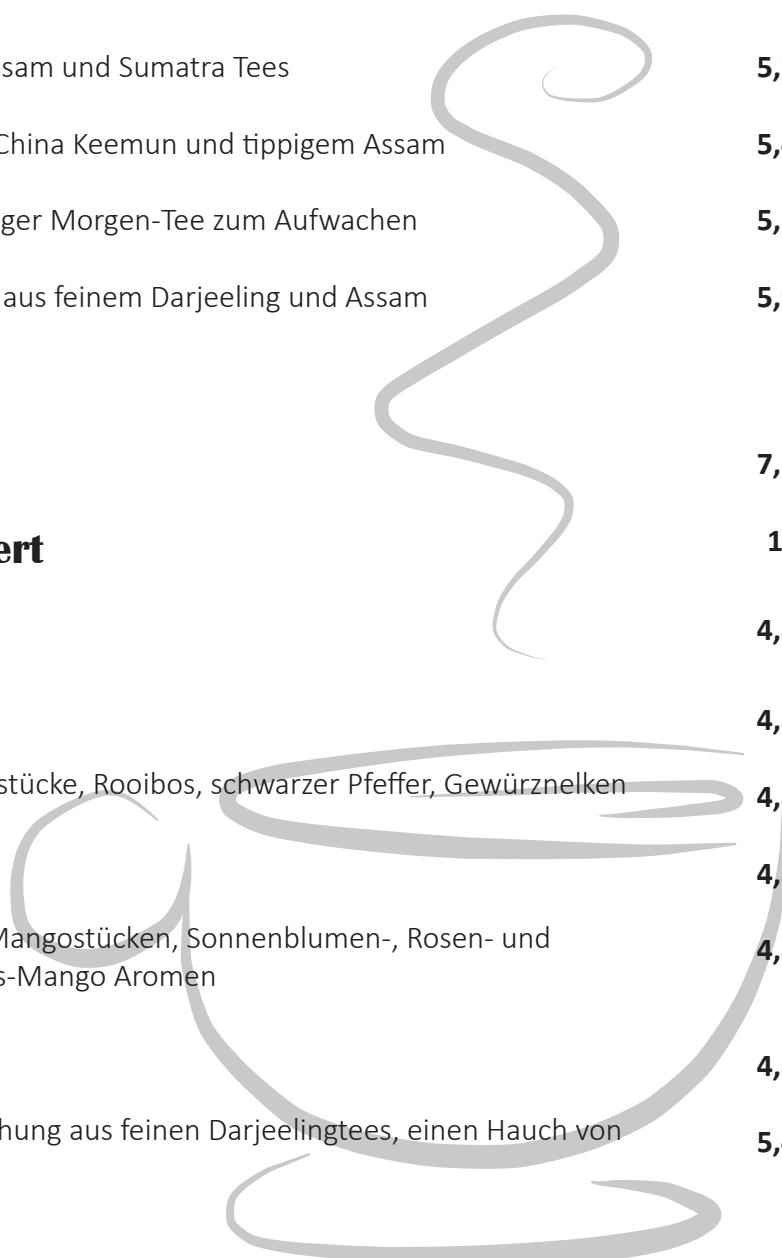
sam und Sumatra Tees

5,

China Keemun und tippigem Assam

5,

ger Morgen-Tee zum Aufwachen

5,

aus feinem Darjeeling und Assam

5,

7,

ert

1

4,

4,

stücke, Rooibos, schwarzer Pfeffer, Gewürznelken

4,

4,

Mangostücken, Sonnenblumen-, Rosen- und s-Mango Aromen

4,

4,

hung aus feinen Darjeelingtees, einen Hauch von

5,